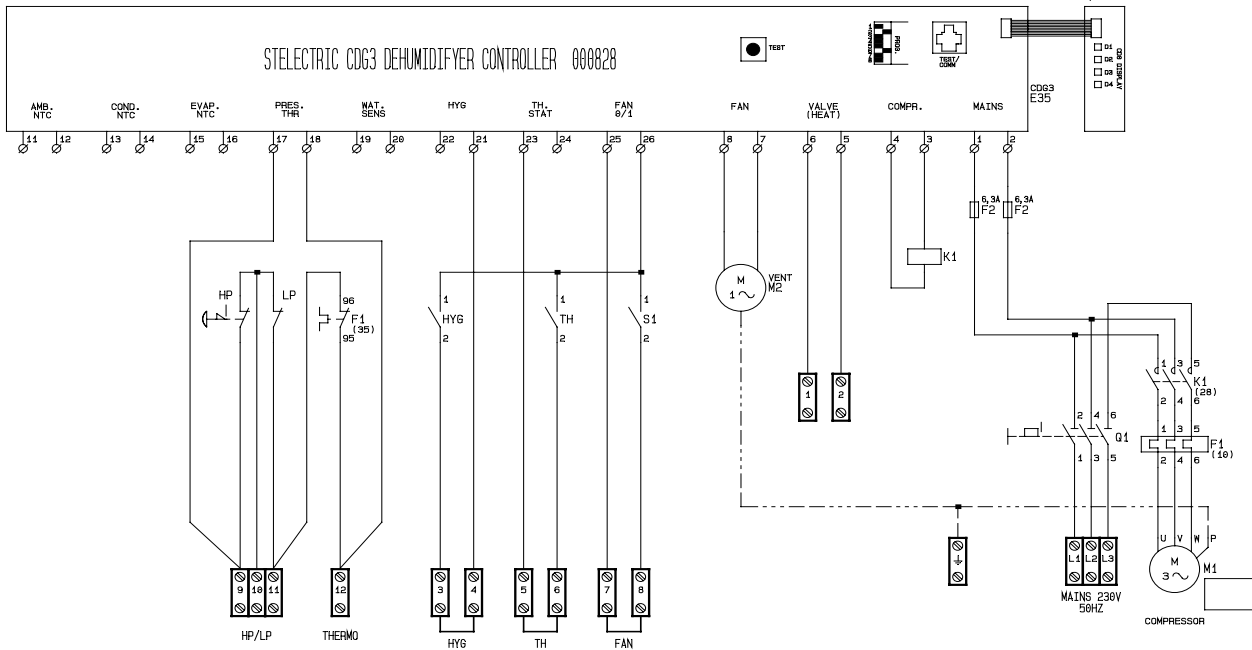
STELECTRIC CDG3 DEHUMIDIFYER CONTROLLER 000828

TEST

PROG.

TEST/
COMM

D1
D2
D3
D4
CDG DISPLAY

CDG3
E35

AMB.
NTC

COND.
NTC

EVAP.
NTC

PRES.
THR

WAT.
SENS

HYG

TH.
STAT

FAN
0/1

FAN

VALVE
(HEAT)

COMPR.

MAINS

11 12 13 14 15 16 17 18 19 20 22 21 23 24 25 26 8 7 6 5 4 3 1 2

6,3A
F2
6,3A
F2

K1

HP
LP
96
F1
(35)
95

1
HYG
2

1
TH
2

1
S1
2

M
1~
VENT
M2

1
2

1 3 5
K1
(28)
2 4 6

2 4 6
Q1
1 3 5

1 3 5
F1
(10)
2 4 6

U V W P
M
3~
M1

9 10 11
HP/LP

12
THERMO

3 4
HYG

5 6
TH

7 8
FAN

L1 L2 L3
MAINS 230V
50HZ

COMPRESSOR